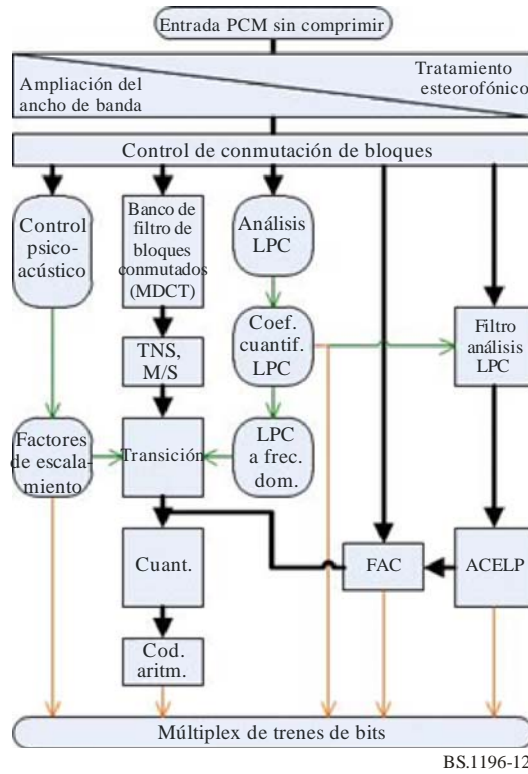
Entrada PCM sin comprimir

Ampliación del ancho de banda

Tratamiento esteorofónico

Control de conmutación de bloques

Control psicoacústico

Banco de filtro de bloques conmutados (MDCT)

Análisis LPC

Coef. cuantif. LPC

Filtro análisis LPC

TNS, M/S

Factores de escalamiento

Transición

LPC a frec. dom.

Cuant.

FAC

ACELP

Cod. aritm.

Múltiplex de trenes de bits

BS.1196-12